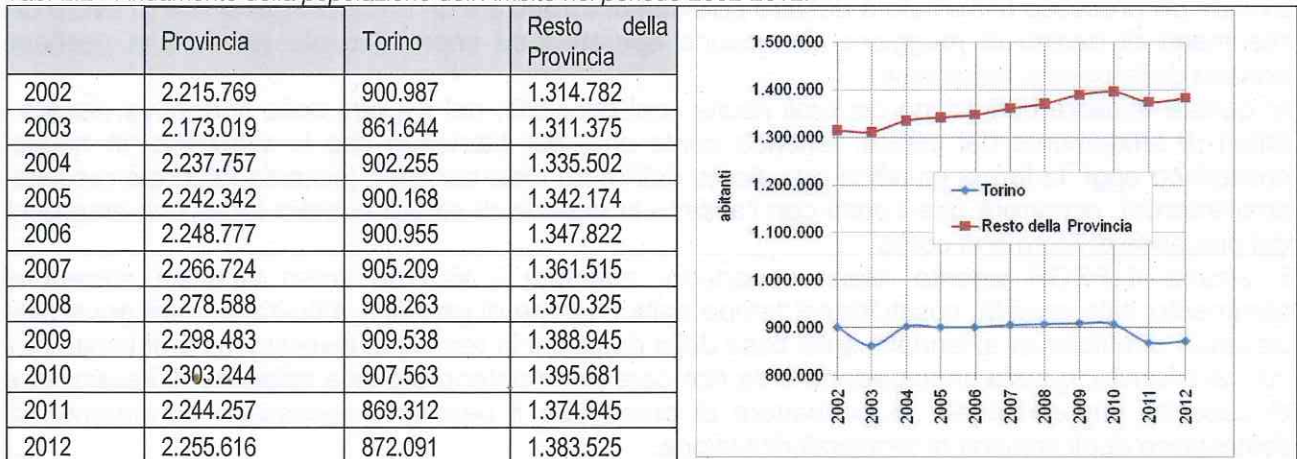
Tab. XX – Andamento della popolazione dell'Ambito nel periodo 2002-2012.

| | Provincia | Torino | Resto della Provincia |
|---|---|---|---|
| 2002 | 2.215.769 | 900.987 | 1.314.782 |
| 2003 | 2.173.019 | 861.644 | 1.311.375 |
| 2004 | 2.237.757 | 902.255 | 1.335.502 |
| 2005 | 2.242.342 | 900.168 | 1.342.174 |
| 2006 | 2.248.777 | 900.955 | 1.347.822 |
| 2007 | 2.266.724 | 905.209 | 1.361.515 |
| 2008 | 2.278.588 | 908.263 | 1.370.325 |
| 2009 | 2.298.483 | 909.538 | 1.388.945 |
| 2010 | 2.303.244 | 907.563 | 1.395.681 |
| 2011 | 2.244.257 | 869.312 | 1.374.945 |
| 2012 | 2.255.616 | 872.091 | 1.383.525 |

1.500.000
1.400.000
1.300.000
1.200.000
1.100.000
1.000.000
900.000
800.000
abitanti
Torino
Resto della Provincia
2002 2003 2004 2005 2006 2007 2008 2009 2010 2011 2012